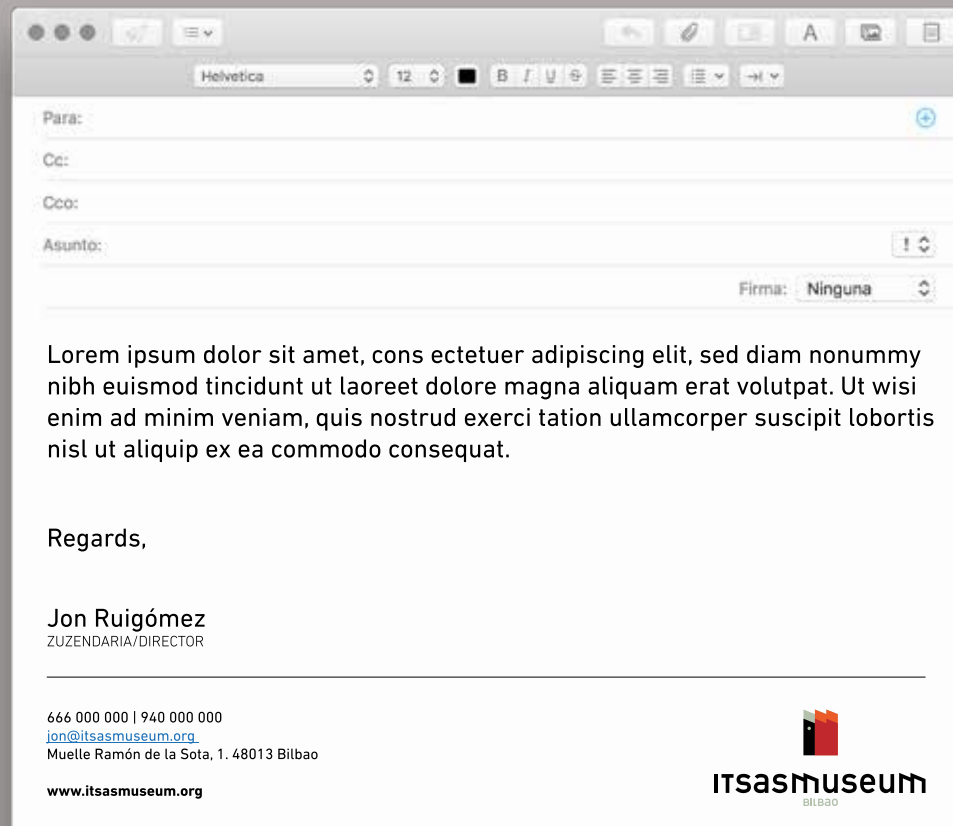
Helvetica 12 B I U S

Para:

Cc:

Cco:

Asunto:

Firma: Ninguna

Lorem ipsum dolor sit amet, cons ectetuer adipiscing elit, sed diam nonummy nibh euismod tincidunt ut laoreet dolore magna aliquam erat volutpat. Ut wisi enim ad minim veniam, quis nostrud exerci tation ullamcorper suscipit lobortis nisl ut aliquip ex ea commodo consequat.

Regards,

Jon Ruigómez
ZUZENDARIA/DIRECTOR

666 000 000 | 940 000 000
jon@itsasmuseum.org
Muelle Ramón de la Sota, 1. 48013 Bilbao

www.itsasmuseum.org

ITSASMUSEUM
BILBAO